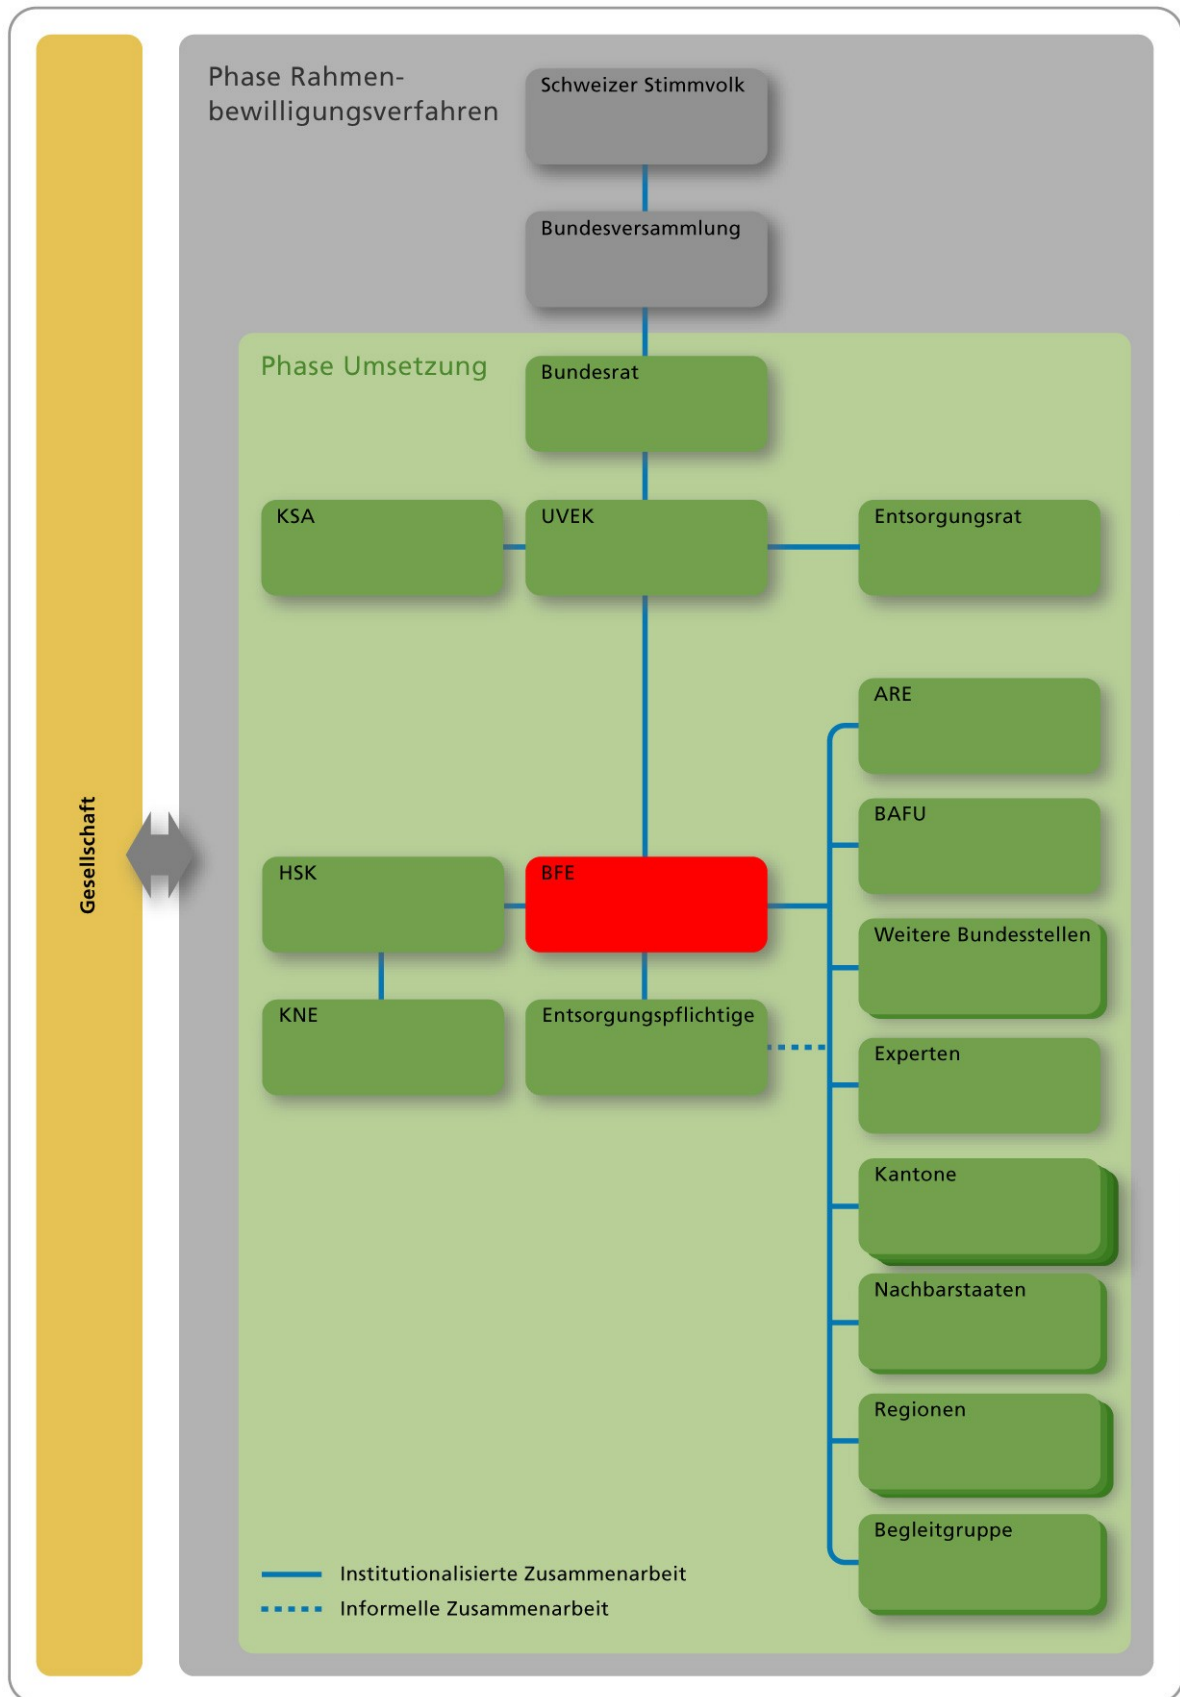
Gesellschaft

Phase Rahmenbewilligungsverfahren

Schweizer Stimmvolk

Bundesversammlung

Phase Umsetzung

Bundesrat

KSA

UVEK

Entsorgungsrat

ARE

BAFU

HSK

BFE

Weitere Bundesstellen

KNE

Entsorgungspflichtige

Experten

Kantone

Nachbarstaaten

Regionen

Begleitgruppe

Institutionalisierte Zusammenarbeit

Informelle Zusammenarbeit